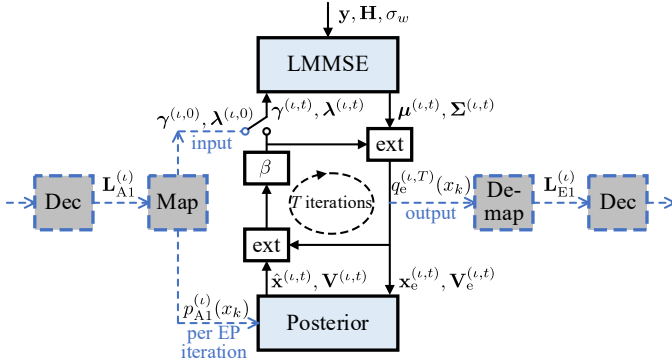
$\mathbf{y}, \mathbf{H}, \sigma_w$

LMMSE

$\boldsymbol{\gamma}^{(\iota,0)}, \boldsymbol{\lambda}^{(\iota,0)}$

$\boldsymbol{\gamma}^{(\iota,t)}, \boldsymbol{\lambda}^{(\iota,t)}$

$\boldsymbol{\mu}^{(\iota,t)}, \boldsymbol{\Sigma}^{(\iota,t)}$

input

ext

$\beta$

$q_{\mathrm{e}}^{(\iota,T)}(x_k)$

Dec

$\mathbf{L}_{\mathrm{A1}}^{(\iota)}$

Map

$T$ iterations

De-map

$\mathbf{L}_{\mathrm{E1}}^{(\iota)}$

Dec

output

ext

$\hat{\mathbf{x}}^{(\iota,t)}, \mathbf{V}^{(\iota,t)}$

$\mathbf{x}_{\mathrm{e}}^{(\iota,t)}, \mathbf{V}_{\mathrm{e}}^{(\iota,t)}$

$p_{\mathrm{A1}}^{(\iota)}(x_k)$

per EP iteration

Posterior